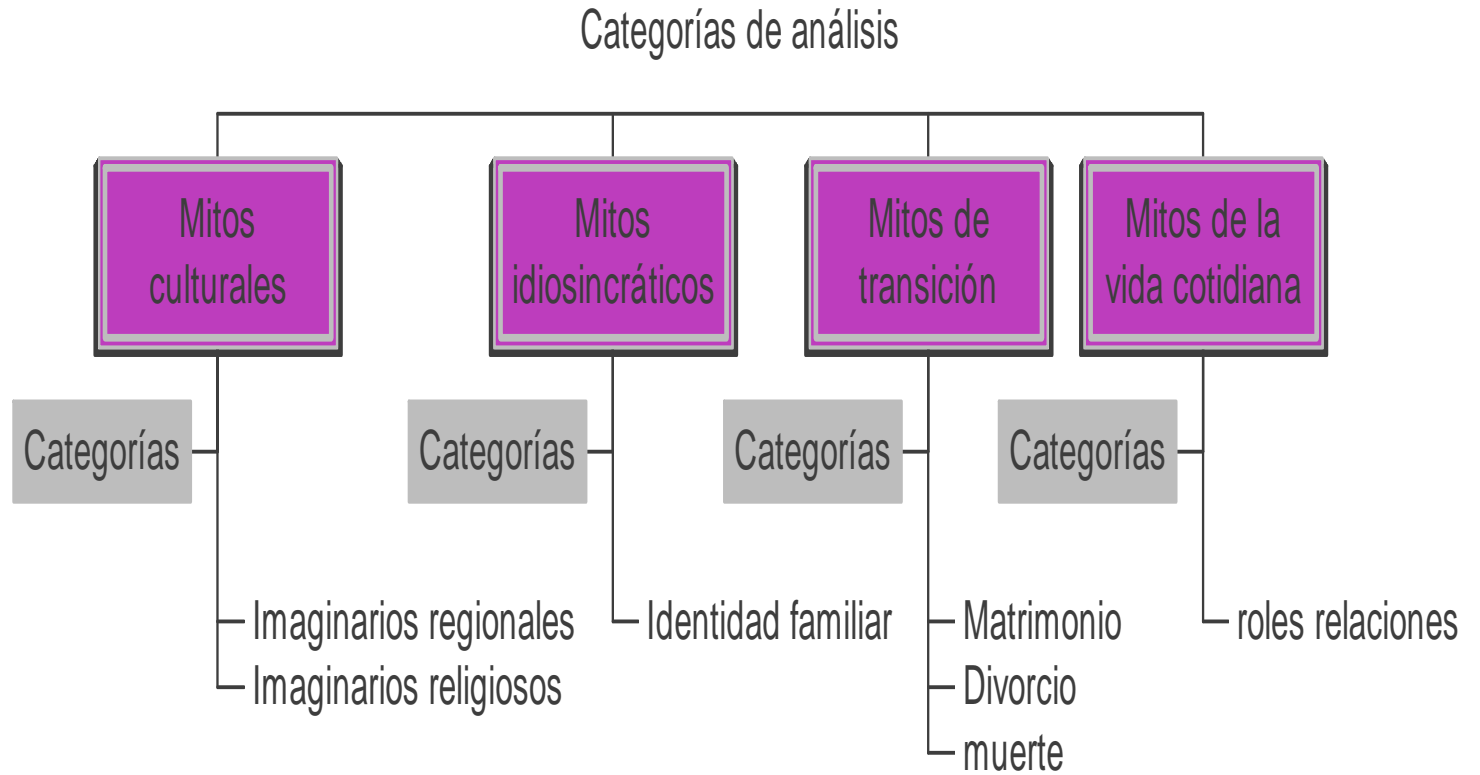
Categorías de análisis

Mitos culturales

Categorías

Imaginarios regionales

Imaginarios religiosos

Mitos idiosincráticos

Categorías

Identidad familiar

Mitos de transición

Categorías

Matrimonio

Divorcio

muerte

Mitos de la vida cotidiana

Categorías

roles relaciones